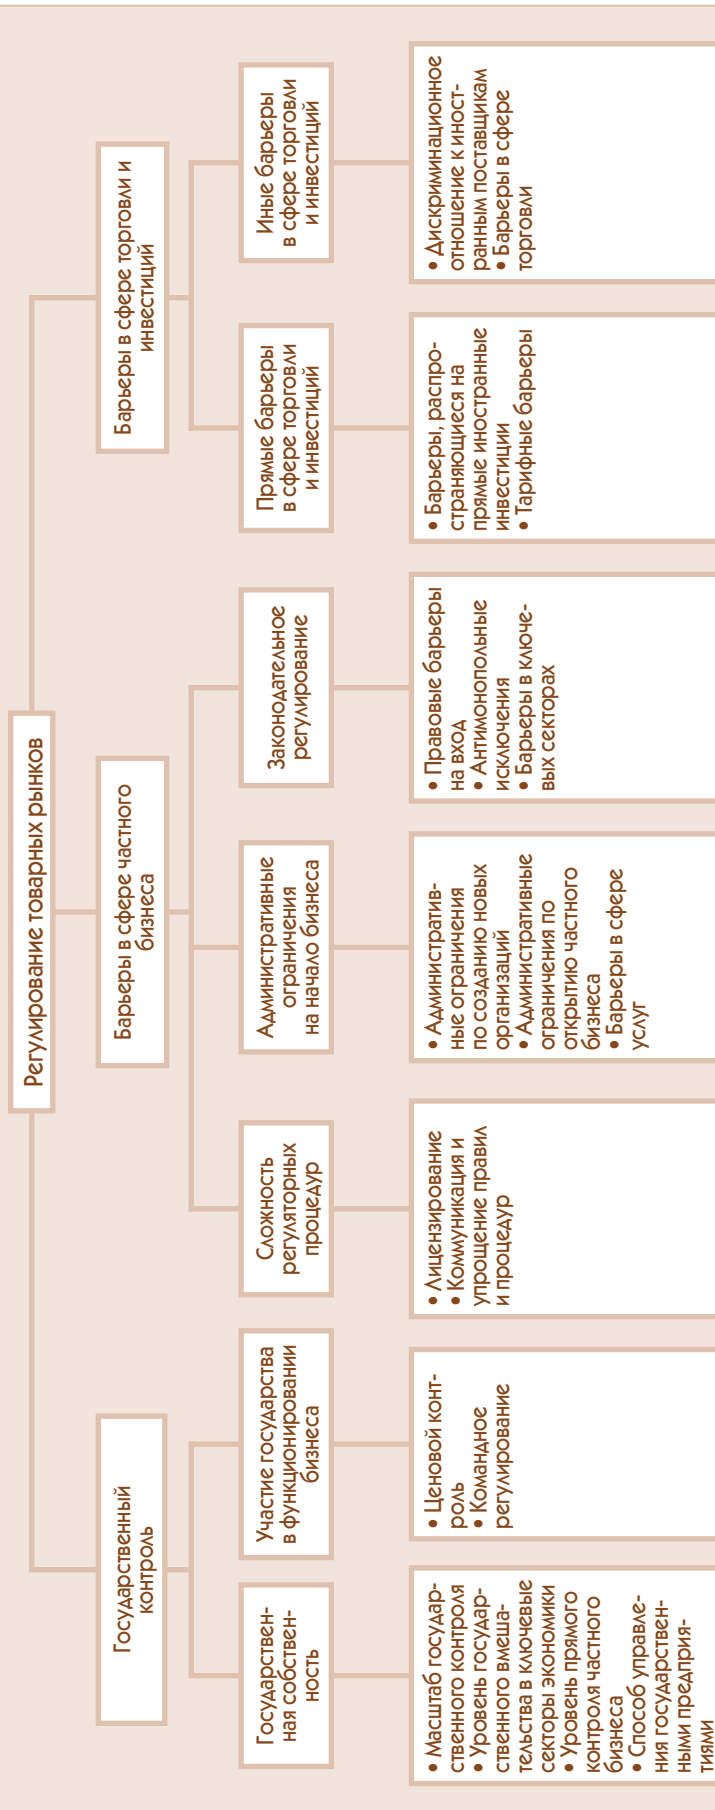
Регулирование товарных рынков

Государственный контроль

Государственная собственность

• Масштаб государственного контроля
• Уровень государственного вмешательства в ключевые секторы экономики
• Уровень прямого контроля частного бизнеса
• Способ управления государственными предприятиями

Участие государства в функционировании бизнеса

• Ценовой контроль
• Командное регулирование

Барьеры в сфере частного бизнеса

Сложность регуляторных процедур

• Лицензирование
• Коммуникация и упрощение правил и процедур

Административные ограничения на начало бизнеса

• Административные ограничения по созданию новых организаций
• Административные ограничения по открытию частного бизнеса
• Барьеры в сфере услуг

Законодательное регулирование

• Правовые барьеры на входа
• Антимонопольные исключения
• Барьеры в ключевых секторах

Барьеры в сфере торговли и инвестиций

Прямые барьеры в сфере торговли и инвестиций

• Барьеры, распространяющиеся на прямые иностранные инвестиции
• Тарифные барьеры

Иные барьеры в сфере торговли и инвестиций

• Дискриминационное отношение к иностранным поставщикам
• Барьеры в сфере торговли